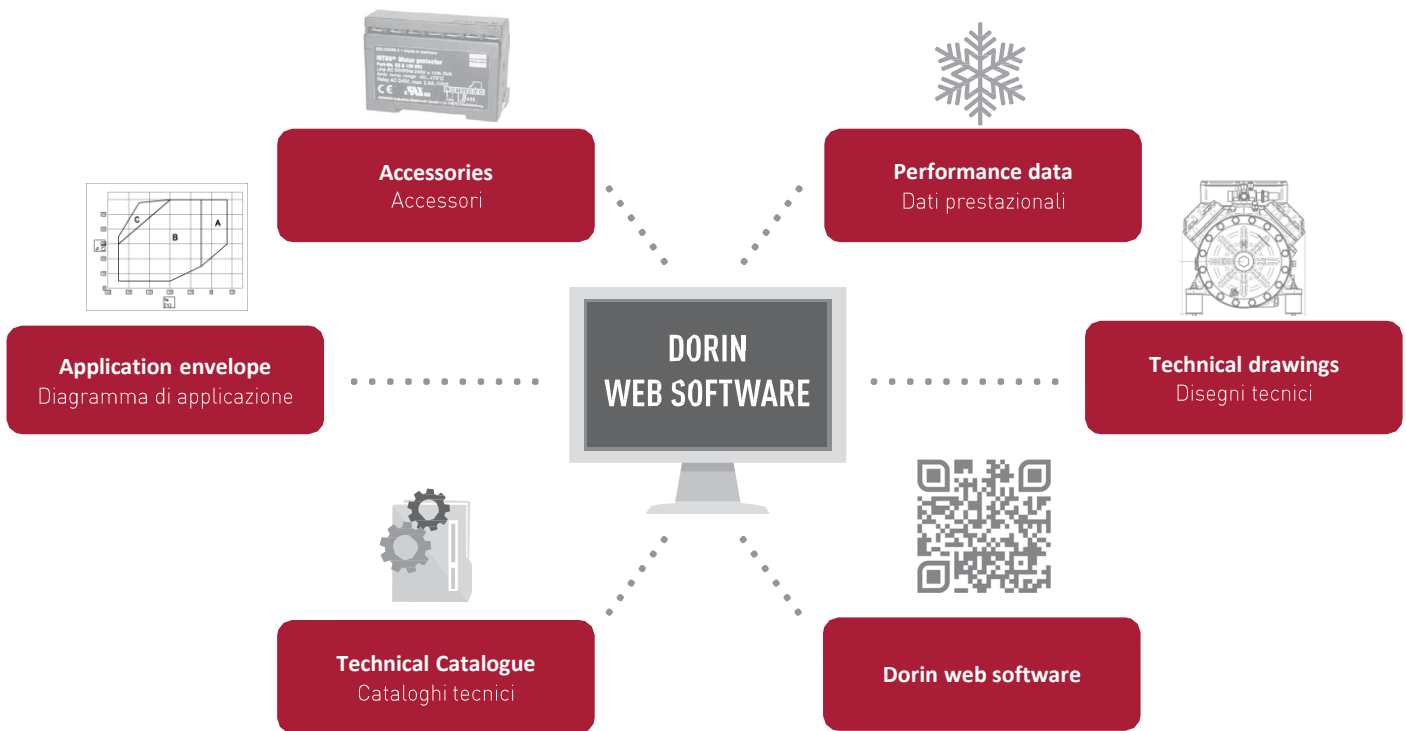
Accessories
Accessori

Performance data
Dati prestazionali

C
B
A

DORIN
WEB SOFTWARE

Application envelope
Diagramma di applicazione

Technical drawings
Disegni tecnici

Technical Catalogue
Cataloghi tecnici

Dorin web software